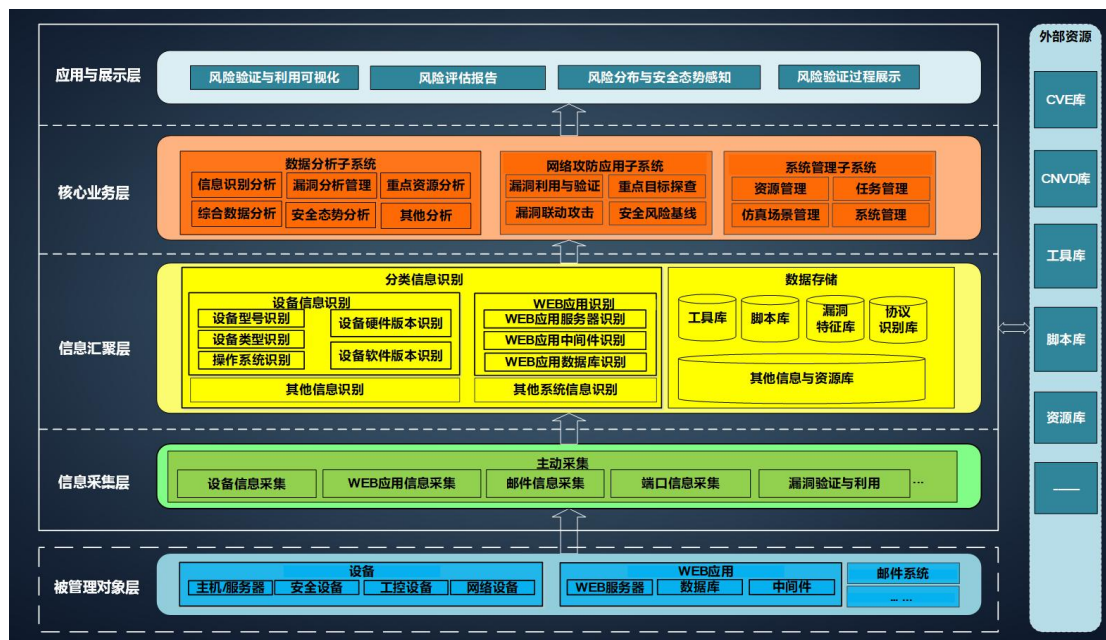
应用与展示层
风险验证与利用可视化
风险评估报告
风险分布与安全态势感知
风险验证过程展示

核心业务层
数据分析子系统
信息识别分析
漏洞分析管理
重点资源分析
综合数据分析
安全态势分析
其他分析
网络攻防应用子系统
漏洞利用与验证
重点目标探查
漏洞联动攻击
安全风险基线
系统管理子系统
资源管理
任务管理
仿真场景管理
系统管理

信息汇聚层
分类信息识别
设备信息识别
设备型号识别
设备类型识别
操作系统识别
设备硬件版本识别
设备软件版本识别
其他信息识别
WEB应用识别
WEB应用服务器识别
WEB应用中间件识别
WEB应用数据库识别
其他系统信息识别
数据存储
工具库
脚本库
漏洞特征库
协议识别库
其他信息与资源库

信息采集层
主动采集
设备信息采集
WEB应用信息采集
邮件信息采集
端口信息采集
漏洞验证与利用
...

被管理对象层
设备
主机/服务器
安全设备
工控设备
网络设备
WEB应用
WEB服务器
数据库
中间件
邮件系统
... ...

外部资源
CVE库
CNVD库
工具库
脚本库
资源库
——